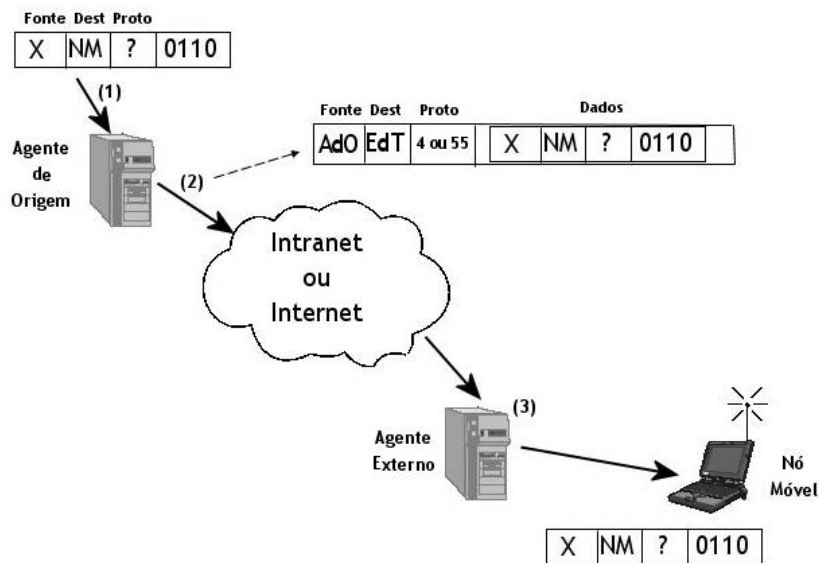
Fonte Dest Proto

| X | NM | ? | 0110 |
|---|---|---|---|

(1)

Agente de Origem

(2)

Fonte Dest Proto Dados

| AdO | EdT | 4 ou 55 | X | NM | ? | 0110 |
|---|---|---|---|---|---|---|

Intranet ou Internet

(3)

Agente Externo

Nó Móvel

| X | NM | ? | 0110 |
|---|---|---|---|